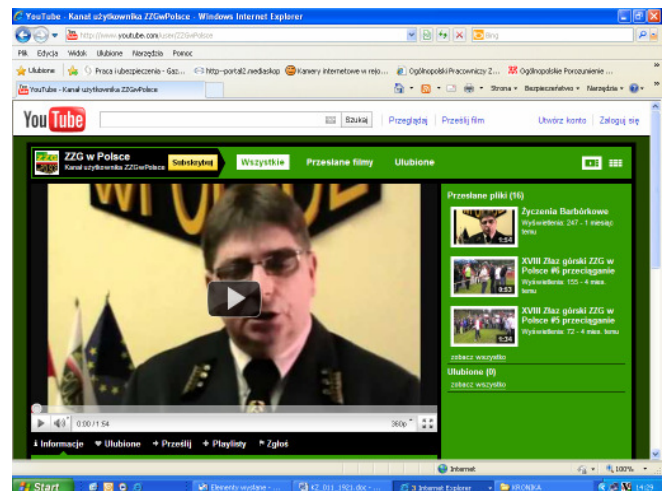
YouTube - Kanał użytkownika ZZGwPolsce - Windows Internet Explorer

http://www.youtube.com/user/ZZGwPolsce

Bing

Plik Edycja Widok Ulubione Narzędzia Pomoc

Ulubione Praca i ubezpieczenia - Gaz... http--portal2.mediaskop Kamery internetowe w rejo... Ogólnopolski Pracowniczy Z... Ogólnopolskie Porozumienie ...

YouTube - Kanał użytkownika ZZGwPolsce

Strona Bezpieczeństwo Narzędzia

YouTube

Szukaj Przeglądaj Prześlij film Utwórz konto Zaloguj się

ZZG w Polsce
Kanał użytkownika ZZGwPolsce
Subskrybuj

Wszystkie Przesłane filmy Ulubione

Przesłane pliki (16)

Życzenia Barbórkowe
Wyświetlenia: 247 - 1 miesiąc temu
1:54

XVIII Złaz górski ZZG w Polsce #6 przeciąganie
Wyświetlenia: 155 - 4 mies. temu
0:53

XVIII Złaz górski ZZG w Polsce #5 przeciąganie
Wyświetlenia: 72 - 4 mies. temu
1:34

zobacz wszystkie

Ulubione (0)
zobacz wszystkie

0:00 / 1:54 360p

Informacje Ulubione Prześlij Playlisty Zgłoś

Internet 100%

Start Elementy wysłane - ... KZ_011_1921.doc - ... 3 Internet Explorer KRONIKA 14:29